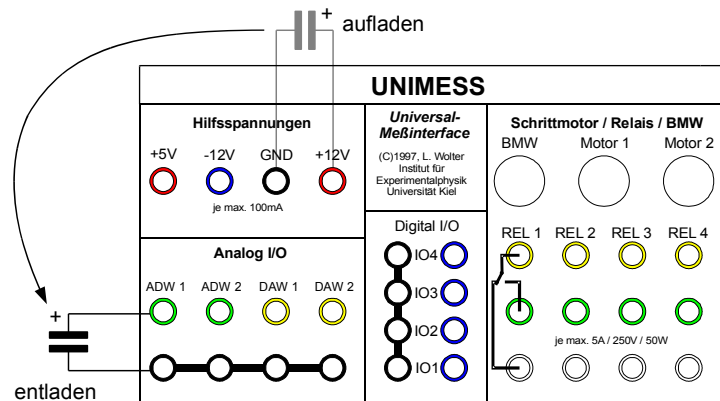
+ aufladen

UNIMESS

Hilfsspannungen

+5V -12V GND +12V

je max. 100mA

Universal-Meßinterface

(C)1997, L. Wolter Institut für Experimentalphysik Universität Kiel

Schrittmotor / Relais / BMW

BMW Motor 1 Motor 2

Digital I/O

IO4

IO3

IO2

IO1

Analog I/O

ADW 1 ADW 2 DAW 1 DAW 2

REL 1 REL 2 REL 3 REL 4

je max. 5A / 250V / 50W

+

entladen